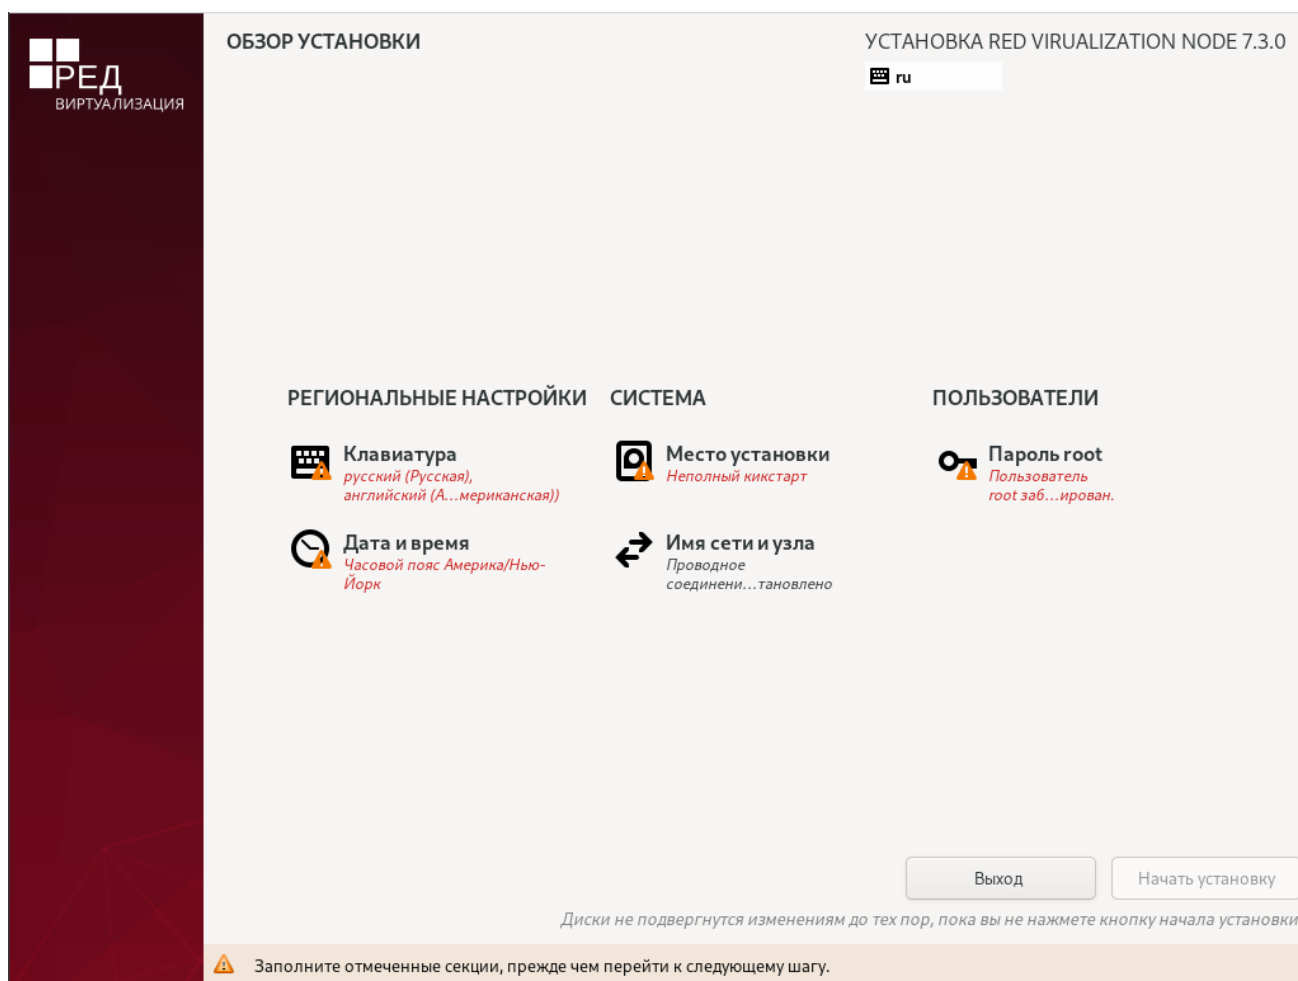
РЕД
ВИРТУАЛИЗАЦИЯ

ОБЗОР УСТАНОВКИ

УСТАНОВКА RED VIRUALIZATION NODE 7.3.0

ru

РЕГИОНАЛЬНЫЕ НАСТРОЙКИ

Клавиатура
русский (Русская), английский (А...мериканская))

Дата и время
Часовой пояс Америка/Нью-Йорк

СИСТЕМА

Место установки
Неполный кикстарт

Имя сети и узла
Проводное соединени...тановлено

ПОЛЬЗОВАТЕЛИ

Пароль root
Пользователь root заб...ирован.

Выход

Начать установку

Диски не подвергнутся изменениям до тех пор, пока вы не нажмете кнопку начала установки

Заполните отмеченные секции, прежде чем перейти к следующему шагу.